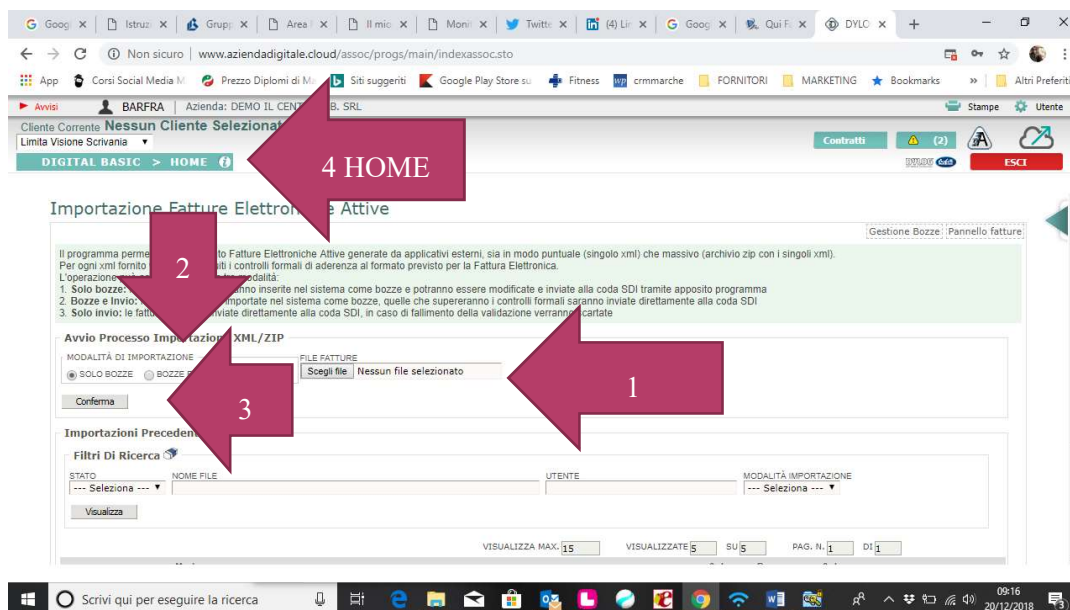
G Goog | Istruz | Grupp | Area | Il mio | Monit | Twitte | (4) Lir | G Goog | Qui F | DYLO | +

Non sicuro | www.aziendadigitale.cloud/assoc/progs/main/indexassoc.sto

App | Corsi Social Media M | Prezzo Diplomi di Ma | Siti suggeriti | Google Play Store su | Fitness | crmmarche | FORNITORI | MARKETING | Bookmarks | » | Altri Preferiti

Avvisi | BARFRA | Azienda: DEMO IL CENT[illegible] B. SRL | Stampe | Utente

Cliente Corrente Nessun Cliente Selezionat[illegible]
Limita Visione Scrivania
DIGITAL BASIC > HOME

Contratti | (2) | ESCI

4 HOME

Importazione Fatture Elettronic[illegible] Attive

Gestione Bozze | Pannello fatture

Il programma perme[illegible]to Fatture Elettroniche Attive generate da applicativi esterni, sia in modo puntuale (singolo xml) che massivo (archivio zip con i singoli xml).
Per ogni xml fornito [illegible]iti i controlli formali di aderenza al formato previsto per la Fattura Elettronica.
L'operazione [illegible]odalità:
1. Solo bozze: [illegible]nno inserite nel sistema come bozze e potranno essere modificate e inviate alla coda SDI tramite apposito programma
2. Bozze e Invio: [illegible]mportate nel sistema come bozze, quelle che supereranno i controlli formali saranno inviate direttamente alla coda SDI
3. Solo invio: le fatt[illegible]nviate direttamente alla coda SDI, in caso di fallimento della validazione verranno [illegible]cartate

2

Avvio Processo Imp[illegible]tazio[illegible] XML/ZIP
MODALITÀ DI IMPORTAZIONE
SOLO BOZZE | BOZZE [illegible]
FILE FATTURE
Scegli file | Nessun file selezionato

1

Conferma

3

Importazioni Preceden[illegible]
Filtri Di Ricerca
STATO | NOME FILE | UTENTE | MODALITÀ IMPORTAZIONE
--- Seleziona --- | --- Seleziona ---
Visualizza

VISUALIZZA MAX. 15 | VISUALIZZATE 5 | SU 5 | PAG. N. 1 | DI 1

Scrivi qui per eseguire la ricerca | 09:16 | 20/12/2018